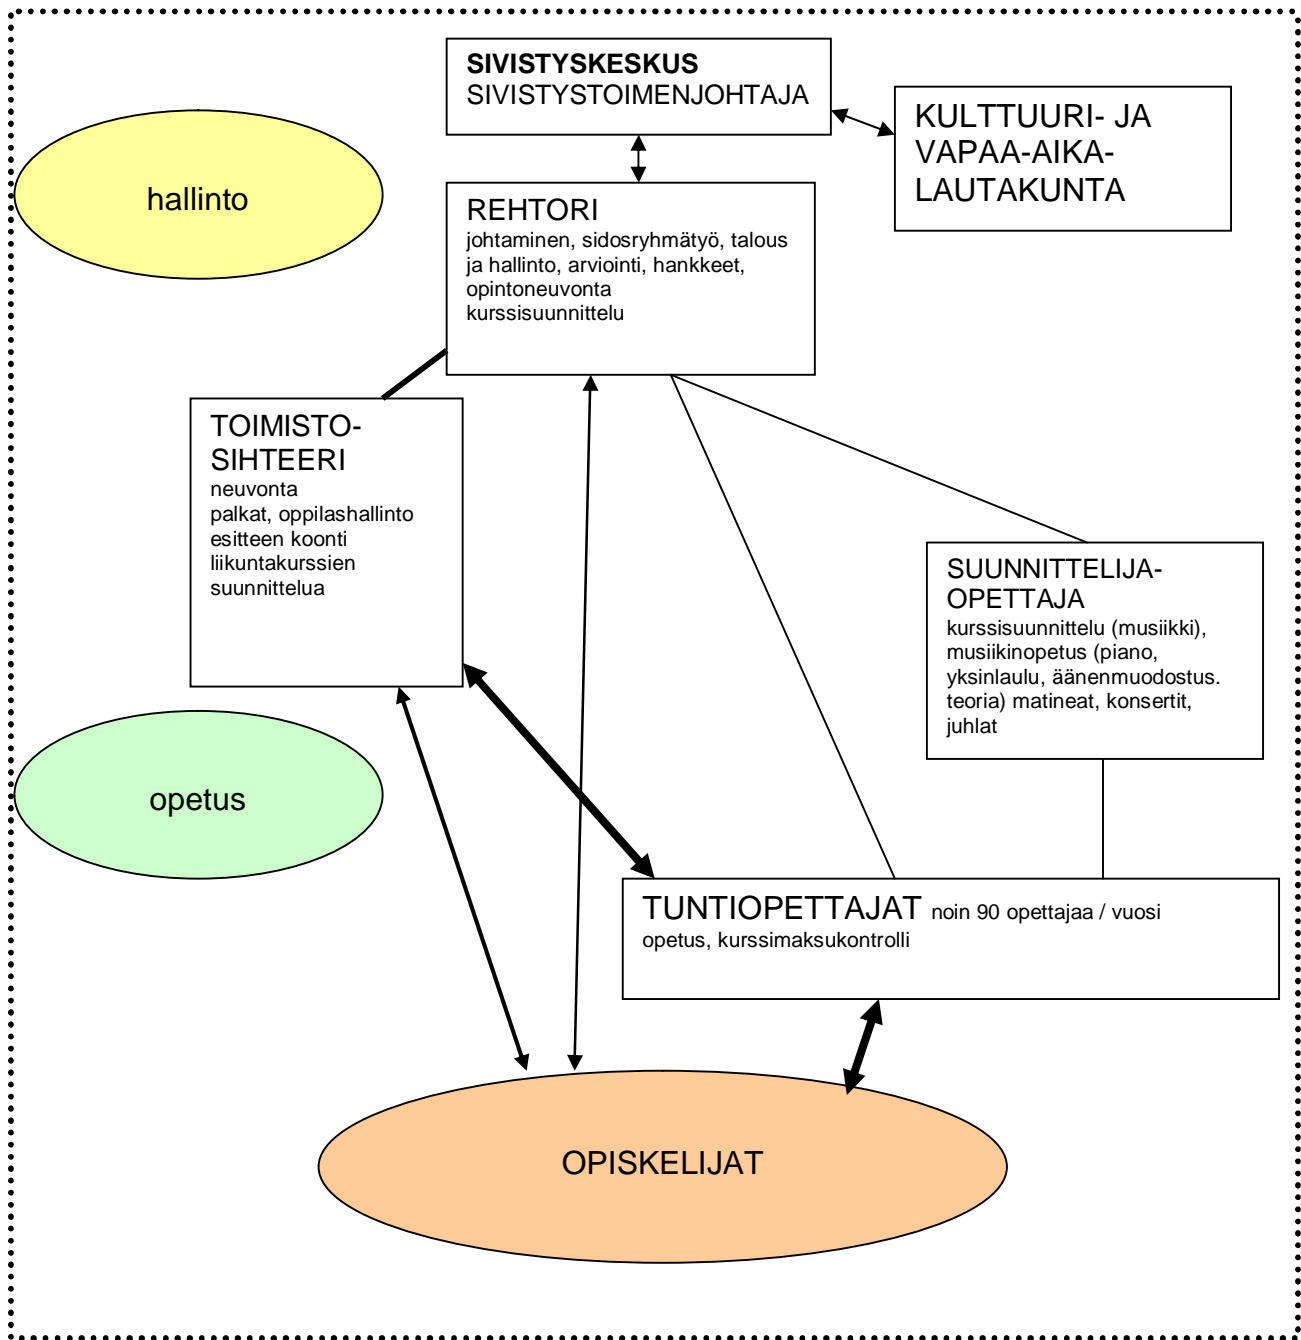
**SIVISTYSKESKUS**
SIVISTYSTOIMENJOHTAJA

KULTTUURI- JA VAPAA-AIKA-LAUTAKUNTA

hallinto

REHTORI
johtaminen, sidosryhmätyö, talous ja hallinto, arviointi, hankkeet, opintoneuvonta kurssisuunnittelu

TOIMISTO-SIHTEERI
neuvonta
palkat, oppilashallinto
esitteen koonti
liikuntakurssien suunnittelua

SUUNNITTELIJA-OPETTAJA
kurssisuunnittelu (musiikki), musiikinopetus (piano, yksinlaulu, äänenmuodostus. teoria) matineat, konsertit, juhlat

opetus

TUNTIOPETTAJAT noin 90 opettajaa / vuosi
opetus, kurssimaksukontrolli

OPISKELIJAT